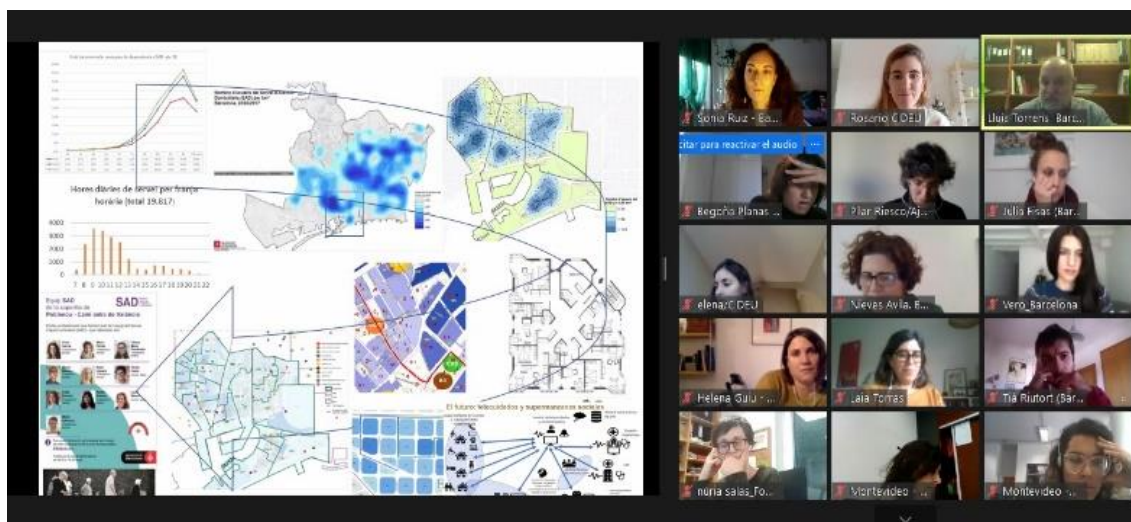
Hores diàries de SAD per franja horària (total 19.817)

4000
3000
2000
1000
0

7 8 9 10 11 12 13 14 15 16 17 18 19 20 21 22

SAD

Equip SAD de la superilla de Poblenou

El futuro: telecuidados y supermanzanas sociales

Sonia Ruiz - Ba...
Rosario CDEU
Lluís Torrens_Bar...
citar para reactivar el audio
Begoña Planas_...
Pilar Riesco/Aj...
Julia Eisas (Bar...
elena/CDEU
Nieves Avila_E...
Vero_Barcelona
Helena Guiu - ...
Laia Torras
Tià Riutort (Bar...
nuria salas_Fo...
Montevideo - ...
Montevideo -...